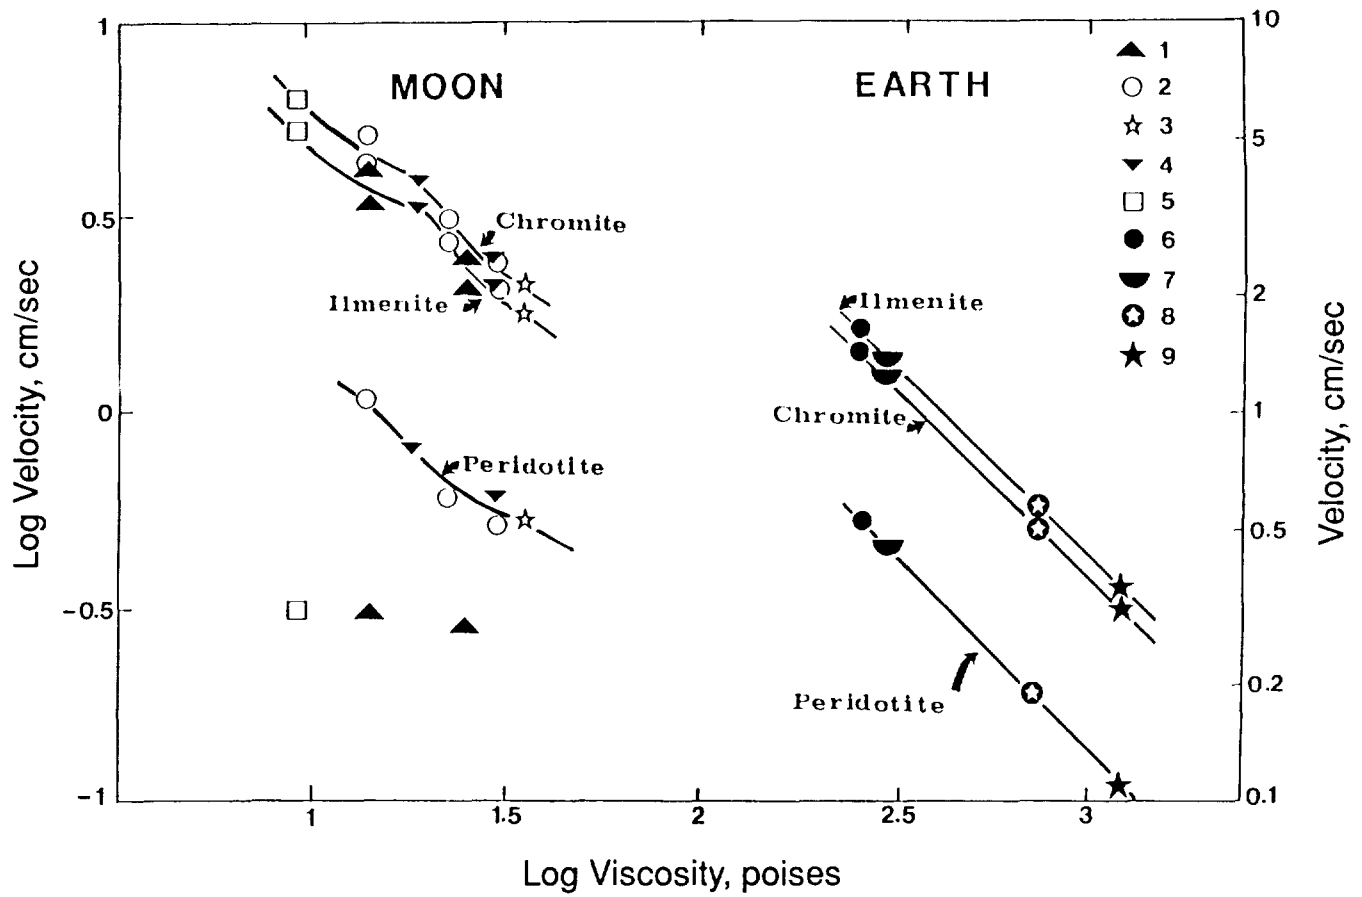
MOON

EARTH

1
2
3
4
5
6
7
8
9

Chromite
Ilmenite
Peridotite
Ilmenite
Chromite
Peridotite

Log Velocity, cm/sec

1
0.5
0
-0.5
-1

1
1.5
2
2.5
3

Log Viscosity, poises

Velocity, cm/sec

10
5
2
1
0.5
0.2
0.1